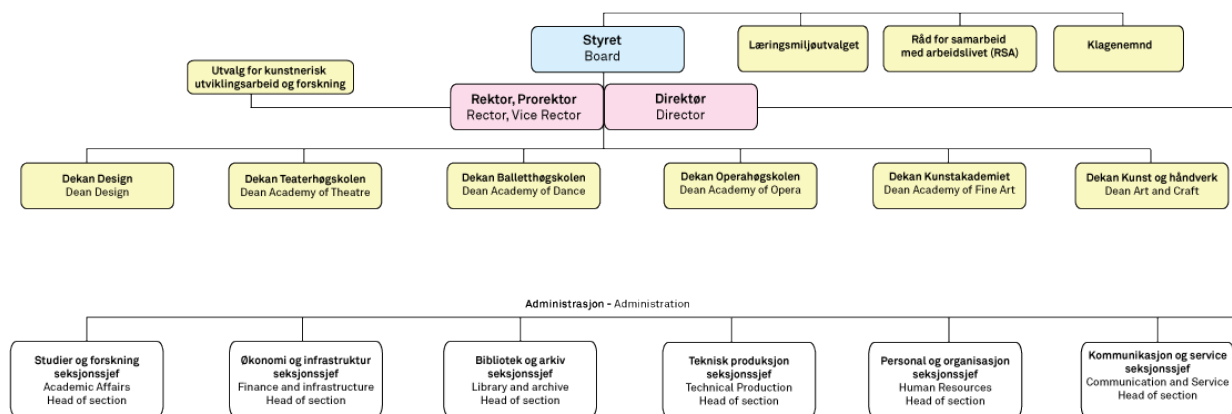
Styret
Board

Læringsmiljøutvalget

Råd for samarbeid med arbeidslivet (RSA)

Klagenemnd

Utvalg for kunstnerisk utviklingsarbeid og forskning

Rektor, Prorektor
Rector, Vice Rector

Direktør
Director

Dekan Design
Dean Design

Dekan Teaterhøgskolen
Dean Academy of Theatre

Dekan Balletthøgskolen
Dean Academy of Dance

Dekan Operahøgskolen
Dean Academy of Opera

Dekan Kunstakademiet
Dean Academy of Fine Art

Dekan Kunst og håndverk
Dean Art and Craft

Administrasjon - Administration

Studier og forskning seksjonssjef
Academic Affairs
Head of section

Økonomi og infrastruktur seksjonssjef
Finance and infrastructure
Head of section

Bibliotek og arkiv seksjonssjef
Library and archive
Head of section

Teknisk produksjon seksjonssjef
Technical Production
Head of section

Personal og organisasjon seksjonssjef
Human Resources
Head of section

Kommunikasjon og service seksjonssjef
Communication and Service
Head of section